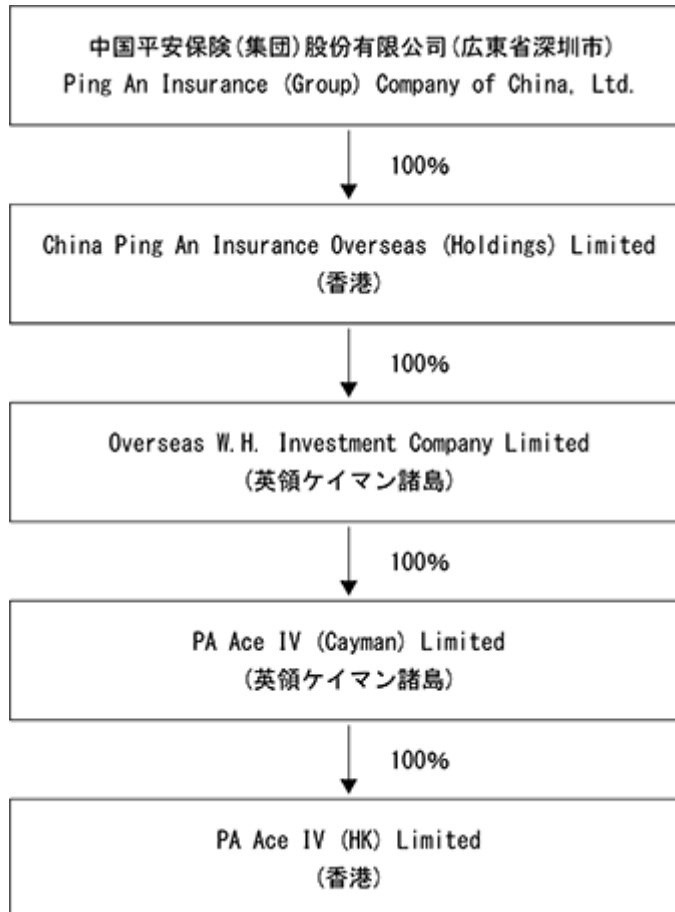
中国平安保険(集団)股份有限公司(広東省深圳市)
Ping An Insurance (Group) Company of China, Ltd.

100%

China Ping An Insurance Overseas (Holdings) Limited
(香港)

100%

Overseas W.H. Investment Company Limited
(英領ケイマン諸島)

100%

PA Ace IV (Cayman) Limited
(英領ケイマン諸島)

100%

PA Ace IV (HK) Limited
(香港)